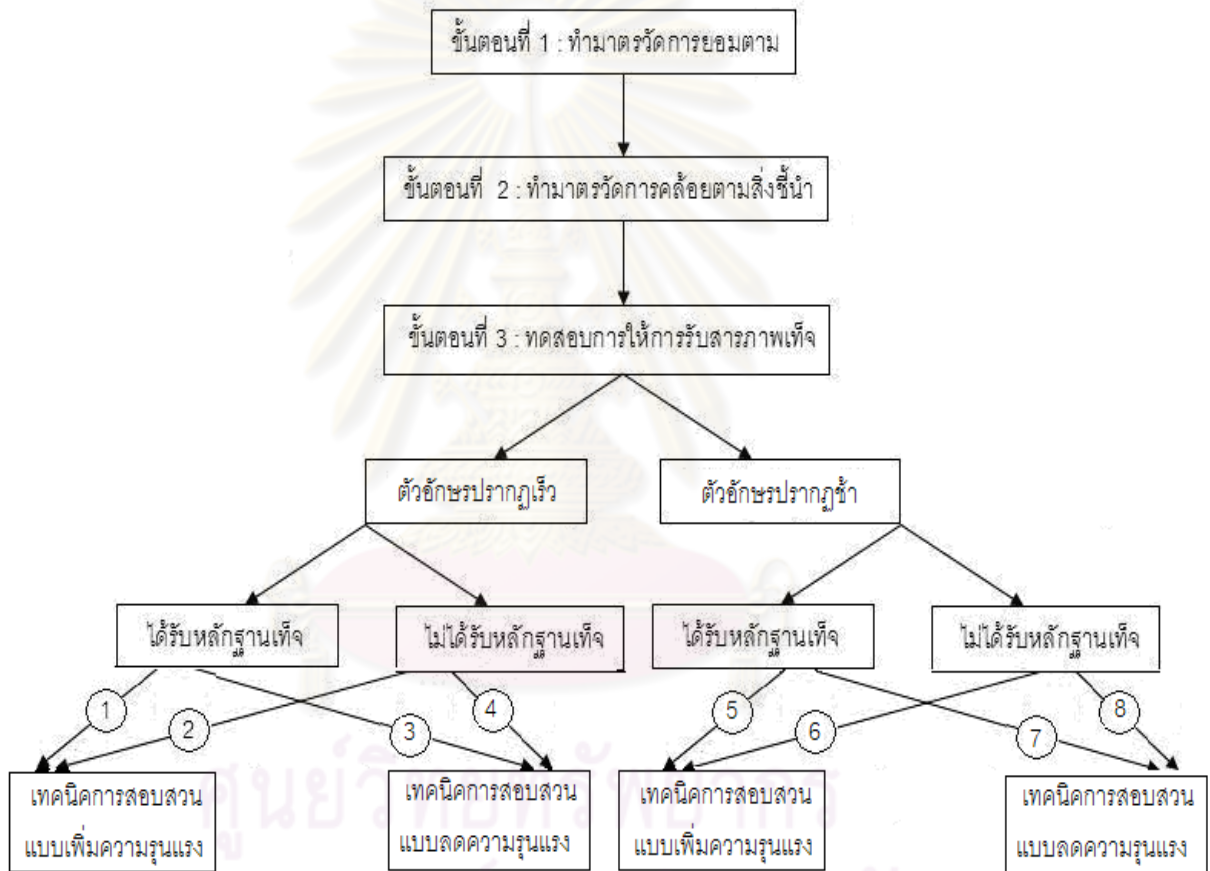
ขั้นตอนที่ 1 : ทำมาตรวัดการยอมตาม

ขั้นตอนที่ 2 : ทำมาตรวัดการคล้อยตามสิ่งชี้นำ

ขั้นตอนที่ 3 : ทดสอบการให้การรับสารภาพเท็จ

ตัวอักษรปรากฏเร็ว

ตัวอักษรปรากฏช้า

ได้รับหลักฐานเท็จ

ไม่ได้รับหลักฐานเท็จ

ได้รับหลักฐานเท็จ

ไม่ได้รับหลักฐานเท็จ

1

2

3

4

5

6

7

8

เทคนิคการสอบสวน แบบเพิ่มความรุนแรง

เทคนิคการสอบสวน แบบลดความรุนแรง

เทคนิคการสอบสวน แบบเพิ่มความรุนแรง

เทคนิคการสอบสวน แบบลดความรุนแรง

ศูนย์วิทยทรัพยากร